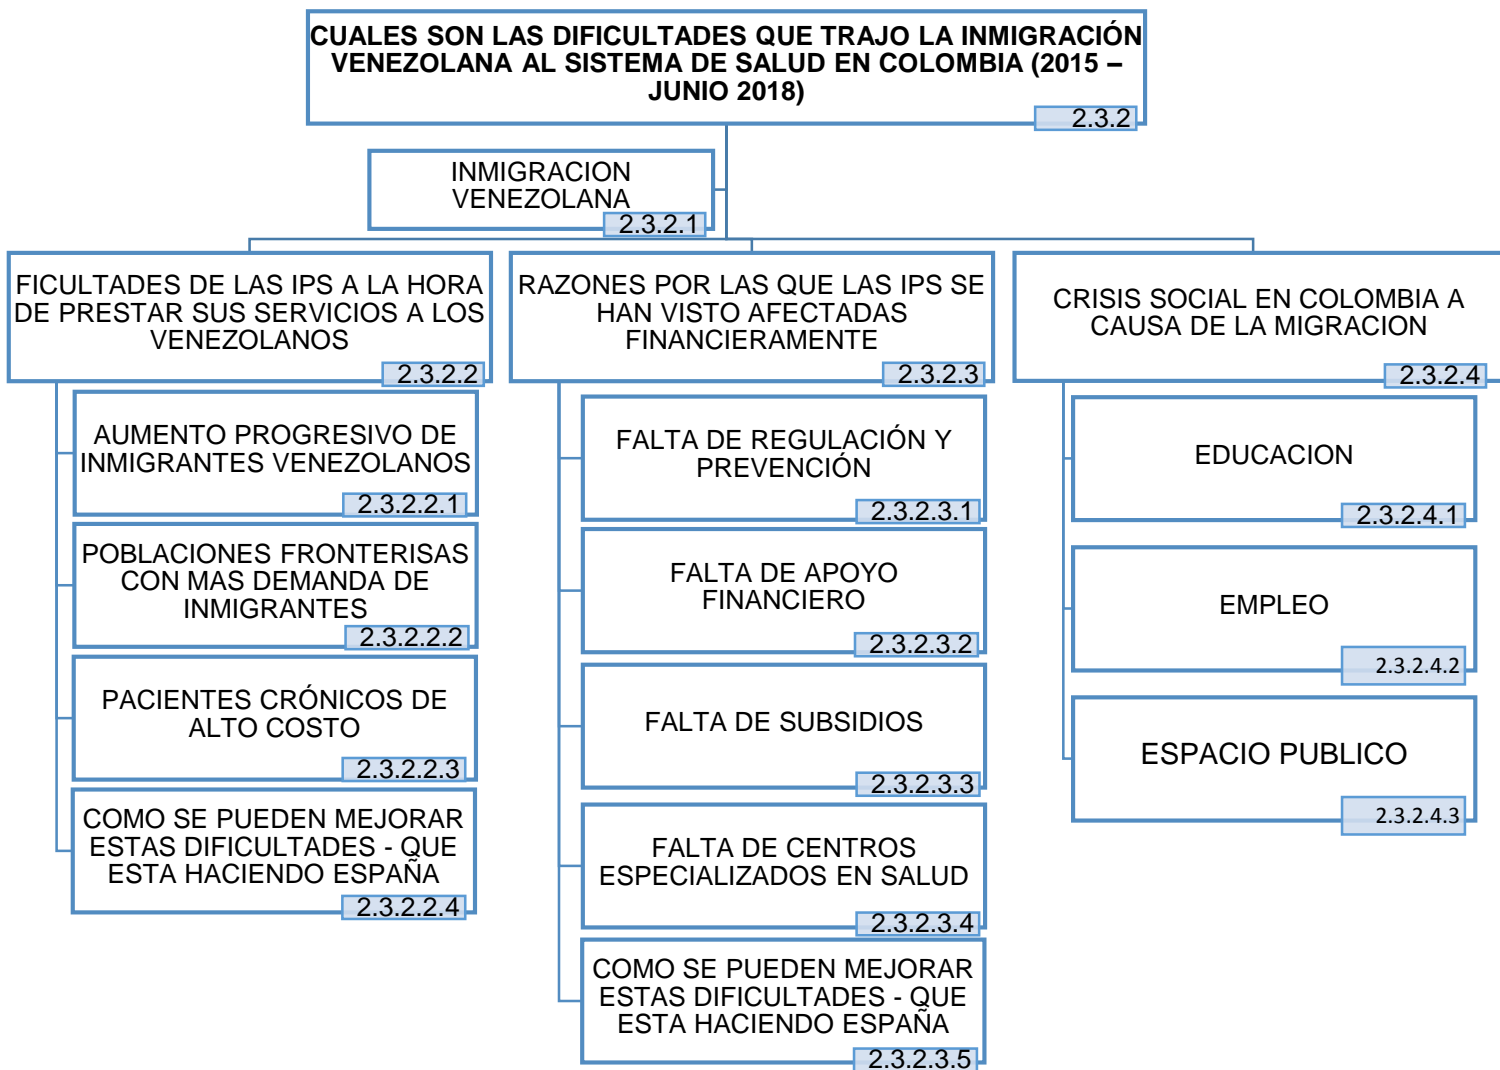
CUALES SON LAS DIFICULTADES QUE TRAJO LA INMIGRACIÓN VENEZOLANA AL SISTEMA DE SALUD EN COLOMBIA (2015 – JUNIO 2018)
2.3.2

INMIGRACION VENEZOLANA
2.3.2.1

FICULTADES DE LAS IPS A LA HORA DE PRESTAR SUS SERVICIOS A LOS VENEZOLANOS
2.3.2.2

AUMENTO PROGRESIVO DE INMIGRANTES VENEZOLANOS
2.3.2.2.1

POBLACIONES FRONTERISAS CON MAS DEMANDA DE INMIGRANTES
2.3.2.2.2

PACIENTES CRÓNICOS DE ALTO COSTO
2.3.2.2.3

COMO SE PUEDEN MEJORAR ESTAS DIFICULTADES - QUE ESTA HACIENDO ESPAÑA
2.3.2.2.4

RAZONES POR LAS QUE LAS IPS SE HAN VISTO AFECTADAS FINANCIERAMENTE
2.3.2.3

FALTA DE REGULACIÓN Y PREVENCIÓN
2.3.2.3.1

FALTA DE APOYO FINANCIERO
2.3.2.3.2

FALTA DE SUBSIDIOS
2.3.2.3.3

FALTA DE CENTROS ESPECIALIZADOS EN SALUD
2.3.2.3.4

COMO SE PUEDEN MEJORAR ESTAS DIFICULTADES - QUE ESTA HACIENDO ESPAÑA
2.3.2.3.5

CRISIS SOCIAL EN COLOMBIA A CAUSA DE LA MIGRACION
2.3.2.4

EDUCACION
2.3.2.4.1

EMPLEO
2.3.2.4.2

ESPACIO PUBLICO
2.3.2.4.3